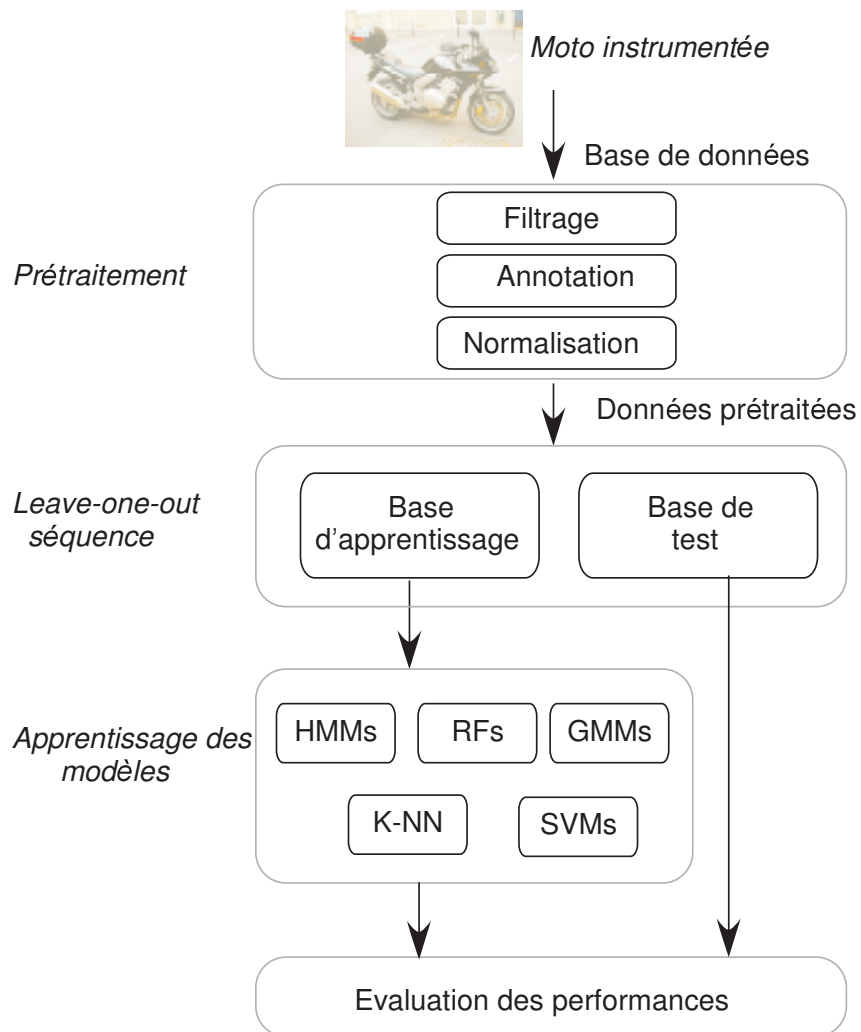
Moto instrumentée

Base de données

Prétraitement

Filtrage

Annotation

Normalisation

Données prétraitées

Leave-one-out séquence

Base d'apprentissage

Base de test

Apprentissage des modèles

HMMs

RFs

GMMs

K-NN

SVMs

Evaluation des performances